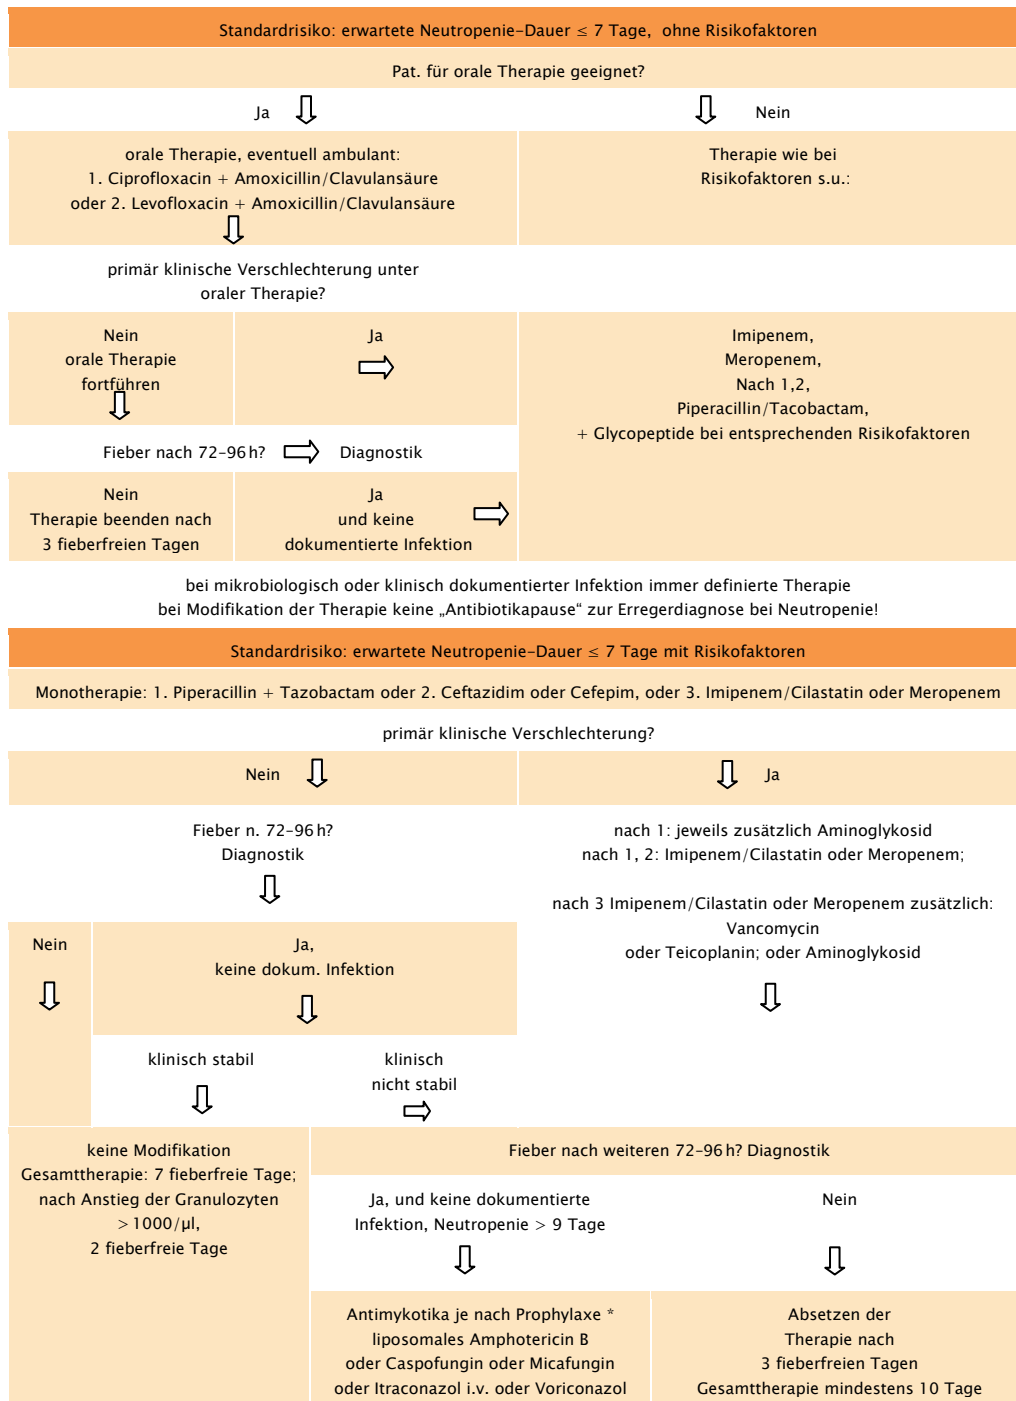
Standardrisiko: erwartete Neutropenie-Dauer $\leq$ 7 Tage, ohne Risikofaktoren

Pat. für orale Therapie geeignet?

Ja

Nein

orale Therapie, eventuell ambulant:
1. Ciprofloxacin + Amoxicillin/Clavulansäure
oder 2. Levofloxacin + Amoxicillin/Clavulansäure

Therapie wie bei
Risikofaktoren s.u.:

primär klinische Verschlechterung unter oraler Therapie?

Nein
orale Therapie
fortführen

Ja

Imipenem,
Meropenem,
Nach 1,2,
Piperacillin/Tacobactam,
+ Glycopeptide bei entsprechenden Risikofaktoren

Fieber nach 72-96 h?

Diagnostik

Nein
Therapie beenden nach
3 fieberfreien Tagen

Ja
und keine
dokumentierte Infektion

bei mikrobiologisch oder klinisch dokumentierter Infektion immer definierte Therapie
bei Modifikation der Therapie keine „Antibiotikapause" zur Erregerdiagnose bei Neutropenie!

Standardrisiko: erwartete Neutropenie-Dauer $\leq$ 7 Tage mit Risikofaktoren

Monotherapie: 1. Piperacillin + Tazobactam oder 2. Ceftazidim oder Cefepim, oder 3. Imipenem/Cilastatin oder Meropenem

primär klinische Verschlechterung?

Nein

Ja

Fieber n. 72-96 h?
Diagnostik

nach 1: jeweils zusätzlich Aminoglykosid
nach 1, 2: Imipenem/Cilastatin oder Meropenem;

nach 3 Imipenem/Cilastatin oder Meropenem zusätzlich:
Vancomycin
oder Teicoplanin; oder Aminoglykosid

Nein

Ja,
keine dokum. Infektion

klinisch stabil

klinisch
nicht stabil

keine Modifikation
Gesamttherapie: 7 fieberfreie Tage;
nach Anstieg der Granulozyten
> 1000/µl,
2 fieberfreie Tage

Fieber nach weiteren 72-96 h? Diagnostik

Ja, und keine dokumentierte
Infektion, Neutropenie > 9 Tage

Nein

Antimykotika je nach Prophylaxe *
liposomales Amphotericin B
oder Caspofungin oder Micafungin
oder Itraconazol i.v. oder Voriconazol

Absetzen der
Therapie nach
3 fieberfreien Tagen
Gesamttherapie mindestens 10 Tage